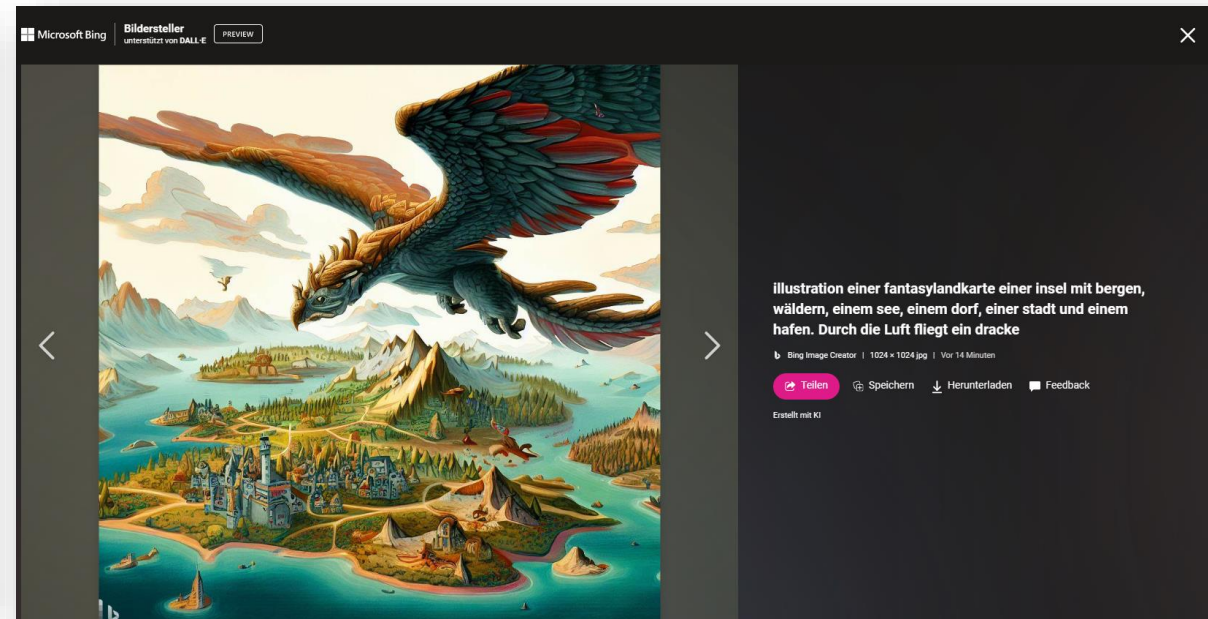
Microsoft Bing | Bildersteller unterstützt von DALL·E PREVIEW

illustration einer fantasylandkarte einer insel mit bergen, wäldern, einem see, einem dorf, einer stadt und einem hafen. Durch die Luft fliegt ein dracke

Bing Image Creator | 1024 × 1024 jpg | Vor 14 Minuten

Teilen Speichern Herunterladen Feedback

Erstellt mit KI